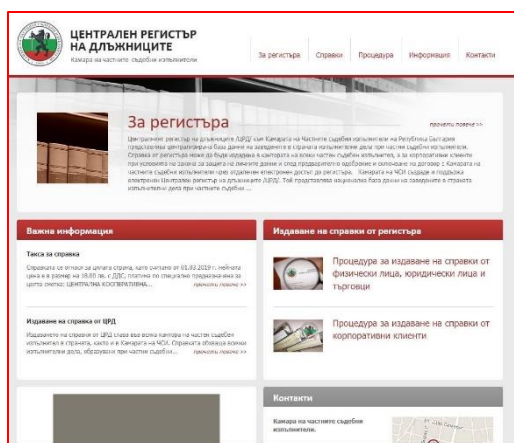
ЦЕНТРАЛЕН РЕГИСТЪР НА ДЛЪЖНИЦИТЕ
Камара на частните съдебни изпълнители

За регистъра | Справки | Процедура | Информация | Контакти

За регистъра
прочети повече >>

Централният регистър на длъжниците /ЦРД/ към Камарата на частните съдебни изпълнители на Република България представлява централизирана база данни на заведените в страната изпълнителни дела при частни съдебни изпълнители. Справка от регистъра може да бъде издадена в кантората на всеки частен съдебен изпълнител, а за корпоративни клиенти при условията на защита на личните данни и след предварително одобрение и сключване на договор с Камарата на частните съдебни изпълнители чрез издаване електронен достъп до регистъра. Камарата на ЧСИ създаде и поддържа електронен Централен регистър на длъжниците /ЦРД/. Той представлява национална база данни на заведените в страната изпълнителни дела при частните съдебни ...

Важна информация

Такса за справка
Справката се отнася за цялата страна, като считано от 01.03.2019 г. нейната цена е в размер на 18.00 лв. с ДДС, платима по специална процедура или за цялата сметка: ЦЕНТРАЛНА КООПЕРАТИВНА... прочети повече >>

Издаване на справка от ЦРД
Издаването на справка от ЦРД става във всяка кантора на частен съдебен изпълнител в страната, както и в Камарата на ЧСИ. Справката обхваща всички изпълнителни дела, образувани при частни съдебни... прочети повече >>

Издаване на справки от регистъра

Процедура за издаване на справки от физически лица, юридически лица и търговци

Процедура за издаване на справки от корпоративни клиенти

Контакти

Камара на частните съдебни изпълнители.